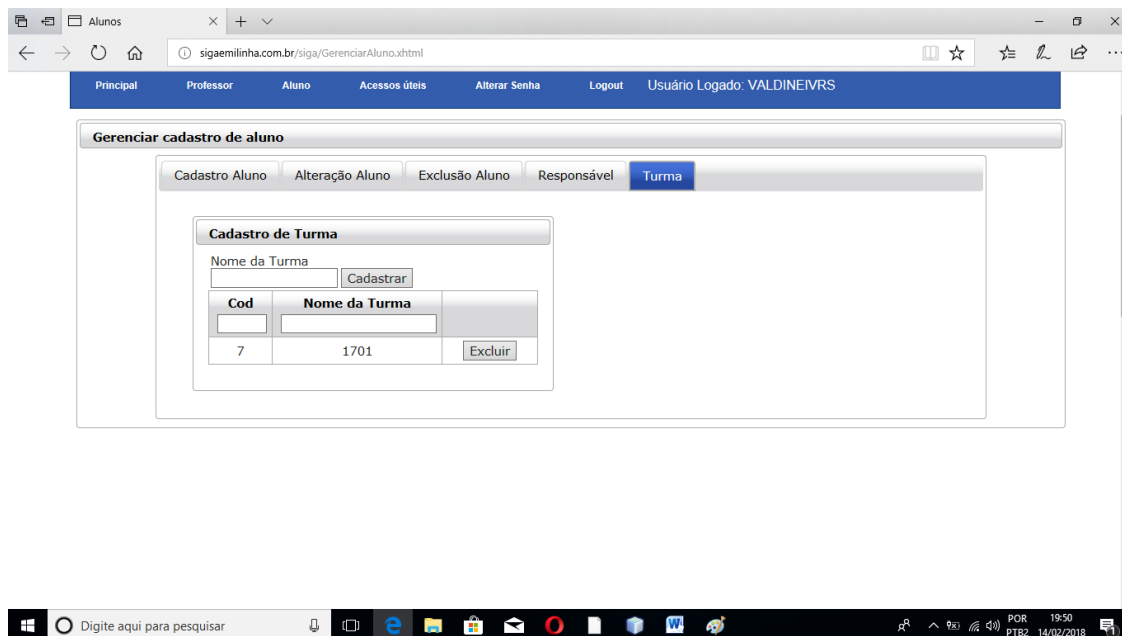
Alunos

sigaemilinha.com.br/siga/GerenciarAluno.xhtml

Principal Professor Aluno Acessos úteis Alterar Senha Logout Usuário Logado: VALDINEIVRS

Gerenciar cadastro de aluno

Cadastro Aluno | Alteração Aluno | Exclusão Aluno | Responsável | Turma

Cadastro de Turma

Nome da Turma

Cadastrar

| Cod | Nome da Turma | |
|---|---|---|
| 7 | 1701 | Excluir |

Digite aqui para pesquisar

POR PTB2 19:50 14/02/2018